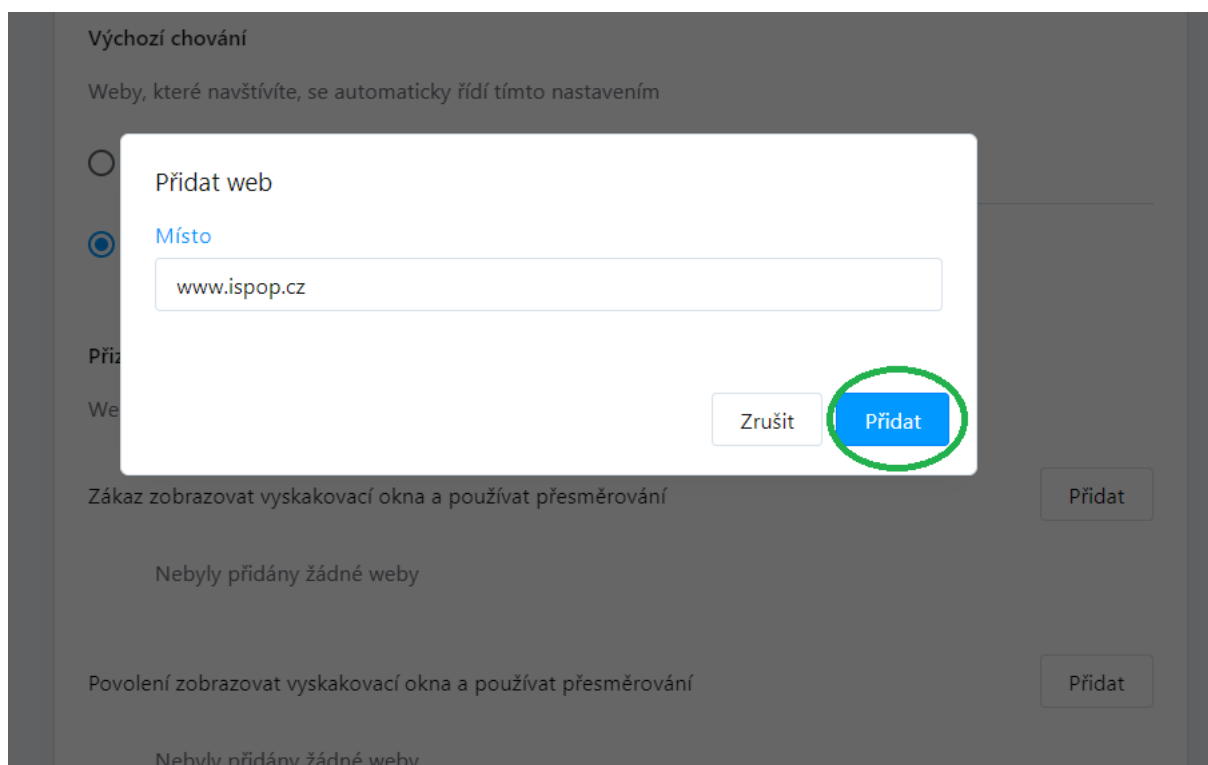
Výchozí chování

Weby, které navštívíte, se automaticky řídí tímto nastavením

Přidat web

Místo

www.ispop.cz

Přiz

We

Zrušit

Přidat

Zákaz zobrazovat vyskakovací okna a používat přesměrování

Přidat

Nebyly přidány žádné weby

Povolení zobrazovat vyskakovací okna a používat přesměrování

Přidat

Nebyly přidány žádné weby